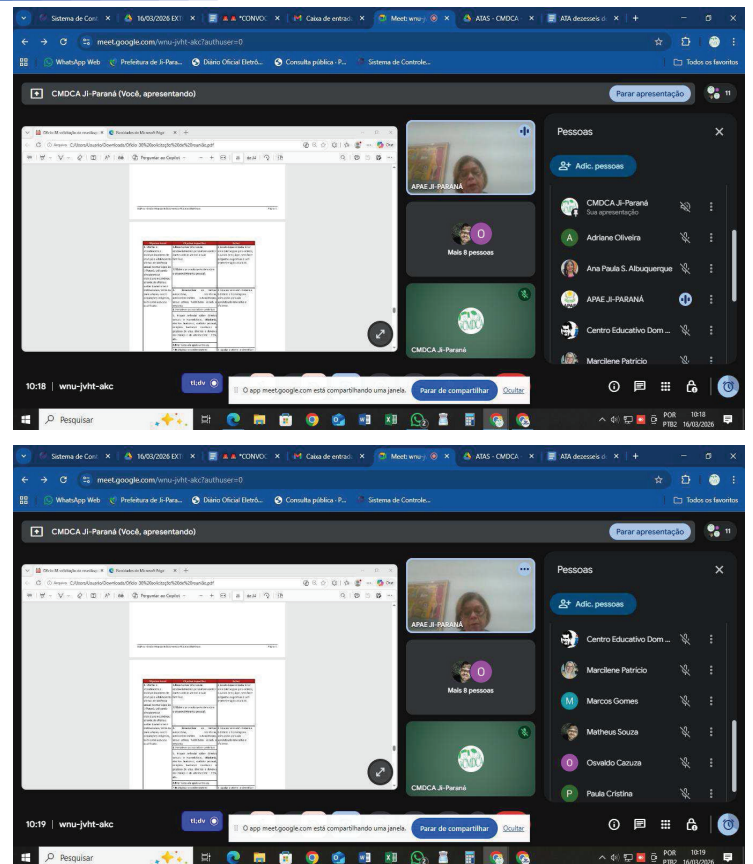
Sistema de Cont ×
16/03/2026 EXT ×
▲▲ *CONVOC ×
Caixa de entrad ×
Meet: wnu-j ×
ATAS - CMDCA ×
ATA dezesseis d ×
+

meet.google.com/wnu-jvht-akc?authuser=0

WhatsApp Web
Prefeitura de Ji-Para...
Diário Oficial Eletrô...
Consulta pública - P...
Sistema de Controle...
Todos os favoritos

CMDCA Ji-Paraná (Você, apresentando)

Parar apresentação

11

Ofício 38 solicitação de mudanç ×
Escrivaninha do Microsoft Page ×
Arquivo C:/Users/Usuario/Downloads/Ofício 38%20solicitação%20de%20mudanç.pdf
Perguntar ao Copilot
de 4

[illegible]

APAE JI-PARANÁ

O

Mais 8 pessoas

CMDCA Ji-Paraná

Pessoas

Adic. pessoas

CMDCA Ji-Paraná
Sua apresentação

A Adriane Oliveira

Ana Paula S. Albuquerque

APAE JI-PARANÁ

Centro Educativo Dom ...

Marcilene Patrício

10:18 | wnu-jvht-akc

tl;dv

O app meet.google.com está compartilhando uma janela.

Parar de compartilhar

Ocultar

Pesquisar

POR PTB2
10:18
16/03/2026

Sistema de Cont ×
16/03/2026 EXT ×
▲▲ *CONVOC ×
Caixa de entrad ×
Meet: wnu-j ×
ATAS - CMDCA ×
ATA dezesseis d ×
+

meet.google.com/wnu-jvht-akc?authuser=0

WhatsApp Web
Prefeitura de Ji-Para...
Diário Oficial Eletrô...
Consulta pública - P...
Sistema de Controle...
Todos os favoritos

CMDCA Ji-Paraná (Você, apresentando)

Parar apresentação

11

Ofício 38 solicitação de mudanç ×
Escrivaninha do Microsoft Page ×
Arquivo C:/Users/Usuario/Downloads/Ofício 38%20solicitação%20de%20mudanç.pdf
Perguntar ao Copilot
de 4

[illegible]

APAE JI-PARANÁ

O

Mais 8 pessoas

CMDCA Ji-Paraná

Pessoas

Adic. pessoas

Centro Educativo Dom ...

Marcilene Patrício

M Marcos Gomes

Matheus Souza

O Osvaldo Cazuza

P Paula Cristina

10:19 | wnu-jvht-akc

tl;dv

O app meet.google.com está compartilhando uma janela.

Parar de compartilhar

Ocultar

Pesquisar

POR PTB2
10:19
16/03/2026